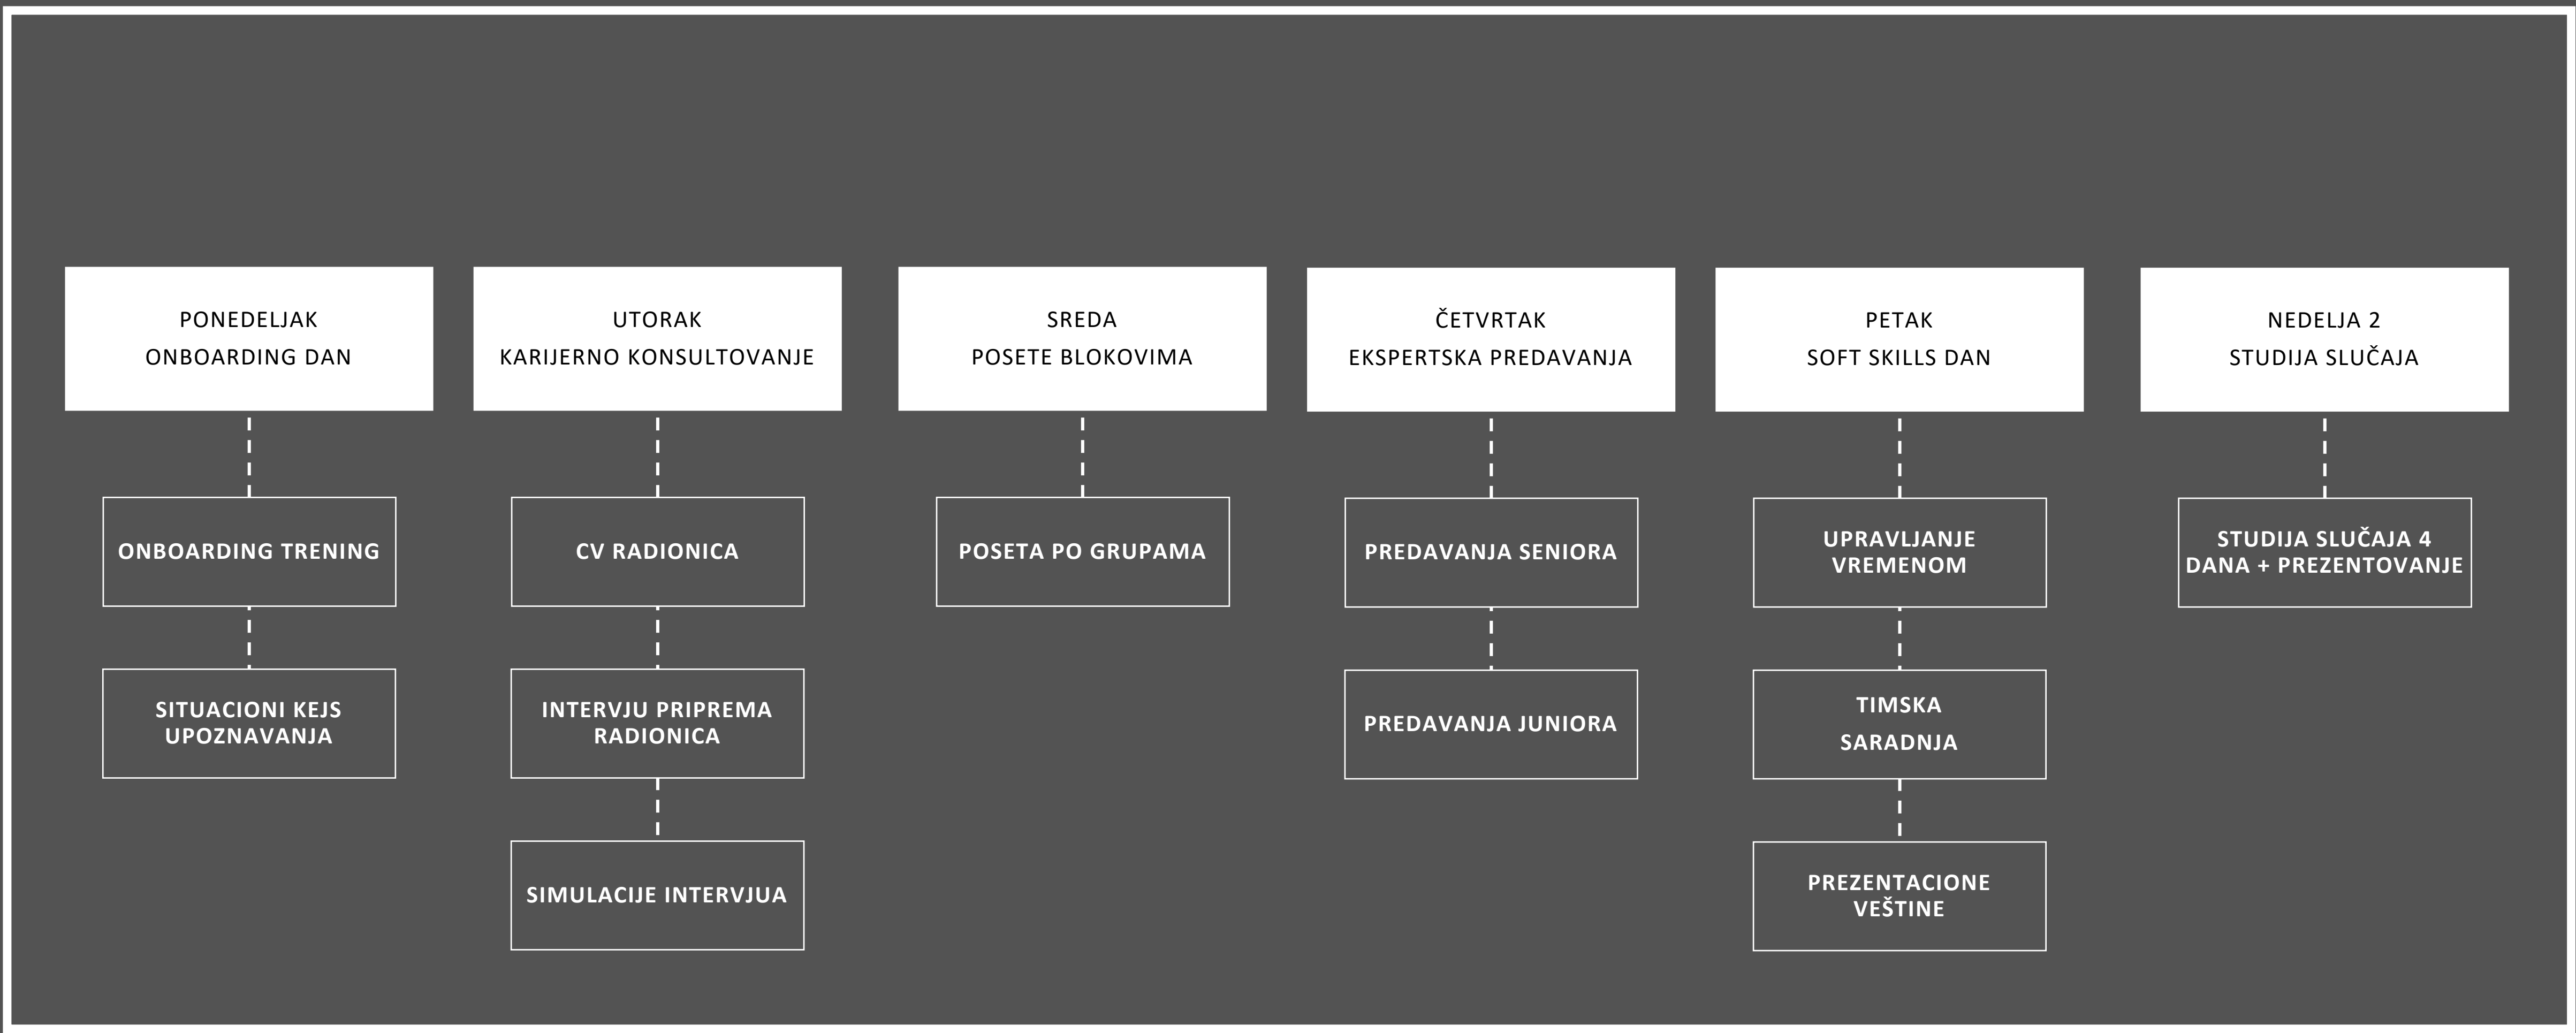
PONEDELJAK
ONBOARDING DAN

ONBOARDING TRENING

SITUACIONI KEJS UPOZNAVANJA

UTORAK
KARIJERNO KONSULTOVANJE

CV RADIONICA

INTERVJU PRIPREMA RADIONICA

SIMULACIJE INTERVJUA

SREDA
POSETE BLOKOVIMA

POSETA PO GRUPAMA

ČETVRTAK
EKSPERTSKA PREDAVANJA

PREDAVANJA SENIORA

PREDAVANJA JUNIORA

PETAK
SOFT SKILLS DAN

UPRAVLJANJE VREMENOM

TIMSKA SARADNJA

PREZENTACIONE VEŠTINE

NEDELJA 2
STUDIJA SLUČAJA

STUDIJA SLUČAJA 4 DANA + PREZENTOVANJE